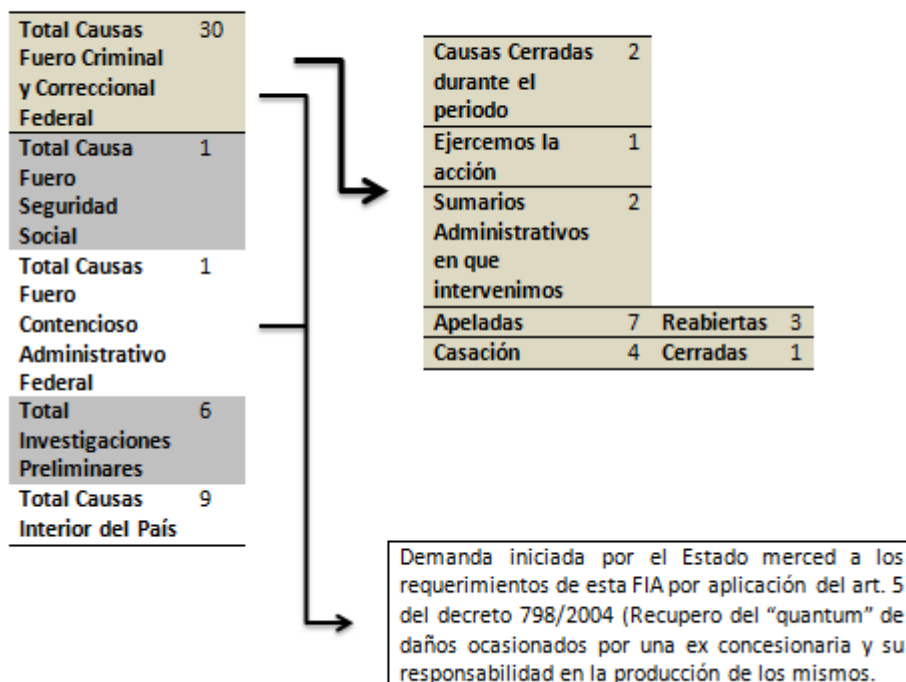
| | |
|---|---|
| Total Causas Fuero Criminal y Correccional Federal | 30 |
| Total Causa Fuero Seguridad Social | 1 |
| Total Causas Fuero Contencioso Administrativo Federal | 1 |
| Total Investigaciones Preliminares | 6 |
| Total Causas Interior del País | 9 |

| | | | |
|---|---|---|---|
| Causas Cerradas durante el periodo | 2 | | |
| Ejercemos la acción | 1 | | |
| Sumarios Administrativos en que intervenimos | 2 | | |
| Apeladas | 7 | Reabiertas | 3 |
| Casación | 4 | Cerradas | 1 |

Demanda iniciada por el Estado merced a los requerimientos de esta FIA por aplicación del art. 5 del decreto 798/2004 (Recupero del "quantum" de daños ocasionados por una ex concesionaria y su responsabilidad en la producción de los mismos.